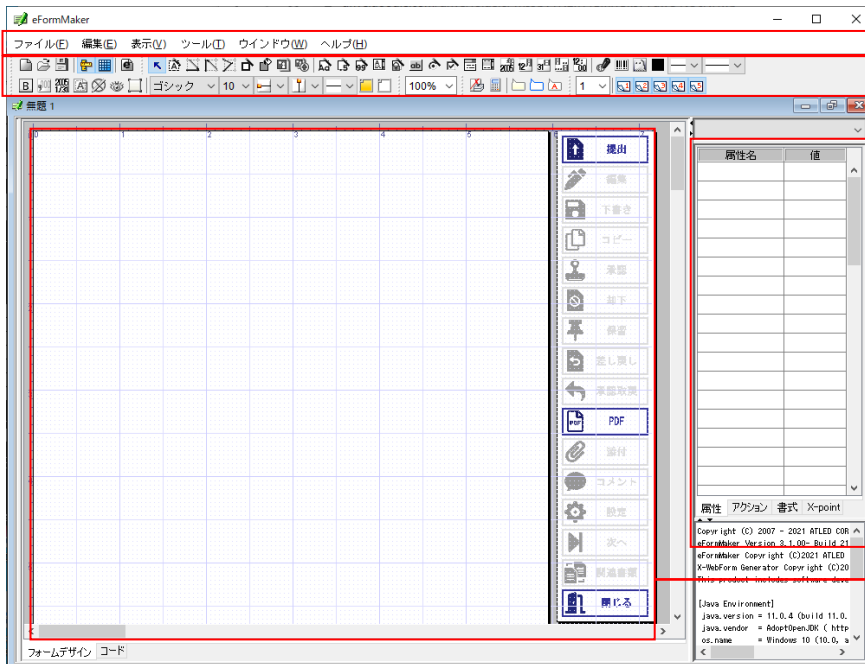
eFormMaker

ファイル(F) 編集(E) 表示(V) ツール(T) ウインドウ(W) ヘルプ(H)

ゴシック 10 100% 1

無題 1

0 1 2 3 4 5 6 7

提出
編集
下書き
コピー
承認
却下
保留
差し戻し
承認取消
PDF
添付
コメント
設定
次へ
関連書類
閉じる

| 属性名 | 値 |
|---|---|

属性 アクション 書式 X-point

Copyright (C) 2007 - 2021 ATLED COR
eFormMaker Version 3.1.00- Build 21
eFormMaker Copyright (C)2021 ATLED
X-WebForm Generator Copyright (C)20
This product includes software deve

[Java Environment]
java.version = 11.0.4 (build 11.0.
java.vendor = AdoptOpenJDK ( http
os.name = Windows 10 (10.0, a

フォームデザイン コード